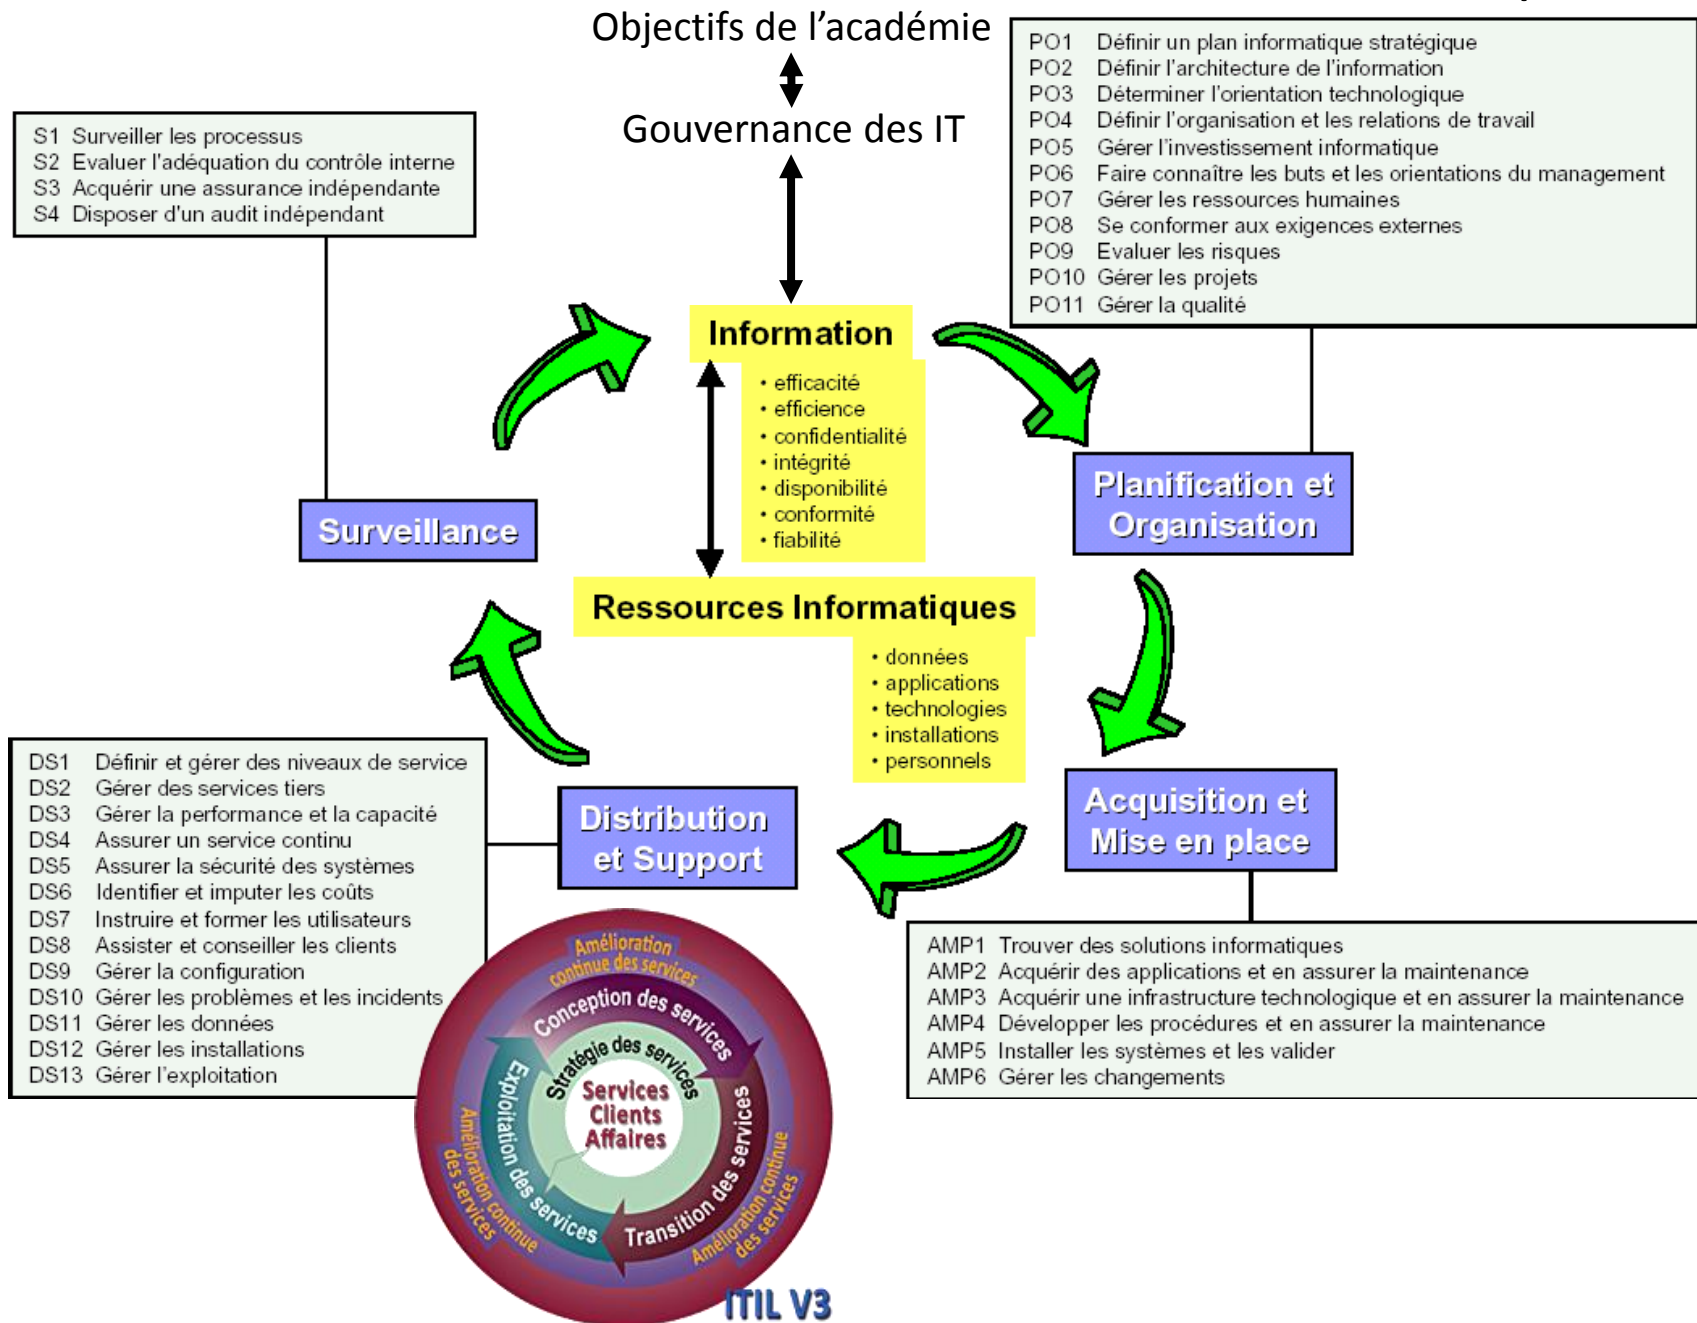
Objectifs de l'académie

Gouvernance des IT

S1 Surveiller les processus
S2 Evaluer l'adéquation du contrôle interne
S3 Acquérir une assurance indépendante
S4 Disposer d'un audit indépendant

PO1 Définir un plan informatique stratégique
PO2 Définir l'architecture de l'information
PO3 Déterminer l'orientation technologique
PO4 Définir l'organisation et les relations de travail
PO5 Gérer l'investissement informatique
PO6 Faire connaître les buts et les orientations du management
PO7 Gérer les ressources humaines
PO8 Se conformer aux exigences externes
PO9 Evaluer les risques
PO10 Gérer les projets
PO11 Gérer la qualité

Information
• efficacité
• efficience
• confidentialité
• intégrité
• disponibilité
• conformité
• fiabilité

Surveillance

Planification et Organisation

Ressources Informatiques
• données
• applications
• technologies
• installations
• personnels

DS1 Définir et gérer des niveaux de service
DS2 Gérer des services tiers
DS3 Gérer la performance et la capacité
DS4 Assurer un service continu
DS5 Assurer la sécurité des systèmes
DS6 Identifier et imputer les coûts
DS7 Instruire et former les utilisateurs
DS8 Assister et conseiller les clients
DS9 Gérer la configuration
DS10 Gérer les problèmes et les incidents
DS11 Gérer les données
DS12 Gérer les installations
DS13 Gérer l'exploitation

Distribution et Support

Acquisition et Mise en place

AMP1 Trouver des solutions informatiques
AMP2 Acquérir des applications et en assurer la maintenance
AMP3 Acquérir une infrastructure technologique et en assurer la maintenance
AMP4 Développer les procédures et en assurer la maintenance
AMP5 Installer les systèmes et les valider
AMP6 Gérer les changements

Amélioration continue des services
Conception des services
Stratégie des services
Services Clients Affaires
Exploitation des services
Transition des services
Amélioration continue des services
Amélioration continue des services

ITIL V3